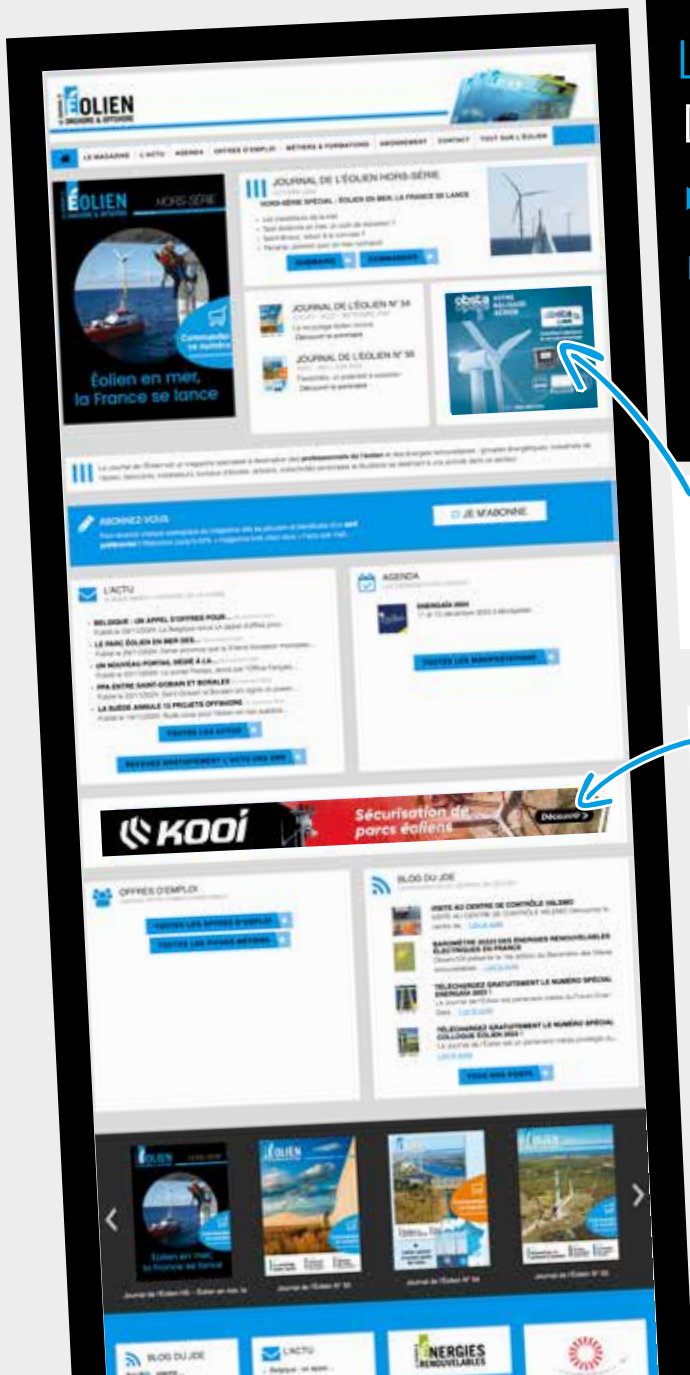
ÉOLIEN
ONSHORE & OFFSHORE

LE MAGAZINE L'ACTU AGENDA OFFRES D'EMPLOI MÉTIERS & FORMATIONS ABONNEMENT CONTACT TOUT SUR L'ÉOLIEN

ÉOLIEN ONSHORE & OFFSHORE HORS-SÉRIE
Commander ce numéro
Éolien en mer, la France se lance

JOURNAL DE L'ÉOLIEN HORS-SÉRIE
HORS-SÉRIE SPÉCIAL : ÉOLIEN EN MER, LA FRANCE SE LANCE
SOMMAIRE COMMANDER

JOURNAL DE L'ÉOLIEN N° 54
Découvrir le sommaire

JOURNAL DE L'ÉOLIEN N° 50
Découvrir le sommaire

ABONNEZ-VOUS
JE M'ABONNE

L'ACTU
BELGIQUE : UN APPEL D'OFFRES POUR...
LE PARC ÉOLIEN EN MER DES...
UN NOUVEAU PORTAIL DÉDIÉ À LA...
PPA ENTRE SAINT-GOBAIN ET BORALEX
LA SUÈDE ANNULE 13 PROJETS OFFSHORE
TOUTES LES ACTUS
RECEVEZ GRATUITEMENT L'ACTU DES EMR

AGENDA
ENERGAÏA 2024
TOUTES LES MANIFESTATIONS

KOOI Sécurisation de parcs éoliens Découvrir >

OFFRES D'EMPLOI
TOUTES LES OFFRES D'EMPLOI
TOUTES LES FICHES MÉTIERS

BLOG DU JDE
VISITE AU CENTRE DE CONTRÔLE VALEMO
BAROMÈTRE 2023 DES ÉNERGIES RENOUVELABLES ÉLECTRIQUES EN FRANCE
TÉLÉCHARGEZ GRATUITEMENT LE NUMÉRO SPÉCIAL ENERGAÏA 2023 !
TÉLÉCHARGEZ GRATUITEMENT LE NUMÉRO SPÉCIAL COLLOQUE ÉOLIEN 2023 !
TOUS NOS POSTS

Éolien en mer, la France se lance
Journal de l'Éolien HS - Éolien en mer, la
Journal de l'Éolien N° 55
Journal de l'Éolien N° 54
Journal de l'Éolien N° 53

BLOG DU JDE
L'ACTU
ÉNERGIES RENOUVELABLES